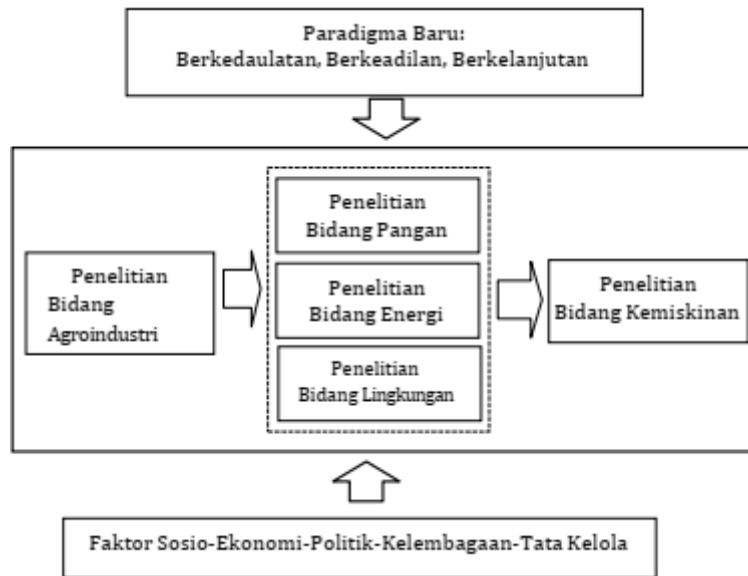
Paradigma Baru:
Berkedaulatan, Berkeadilan, Berkelanjutan

Penelitian Bidang Agroindustri

Penelitian Bidang Pangan

Penelitian Bidang Energi

Penelitian Bidang Lingkungan

Penelitian Bidang Kemiskinan

Faktor Sosio-Ekonomi-Politik-Kelembagaan-Tata Kelola